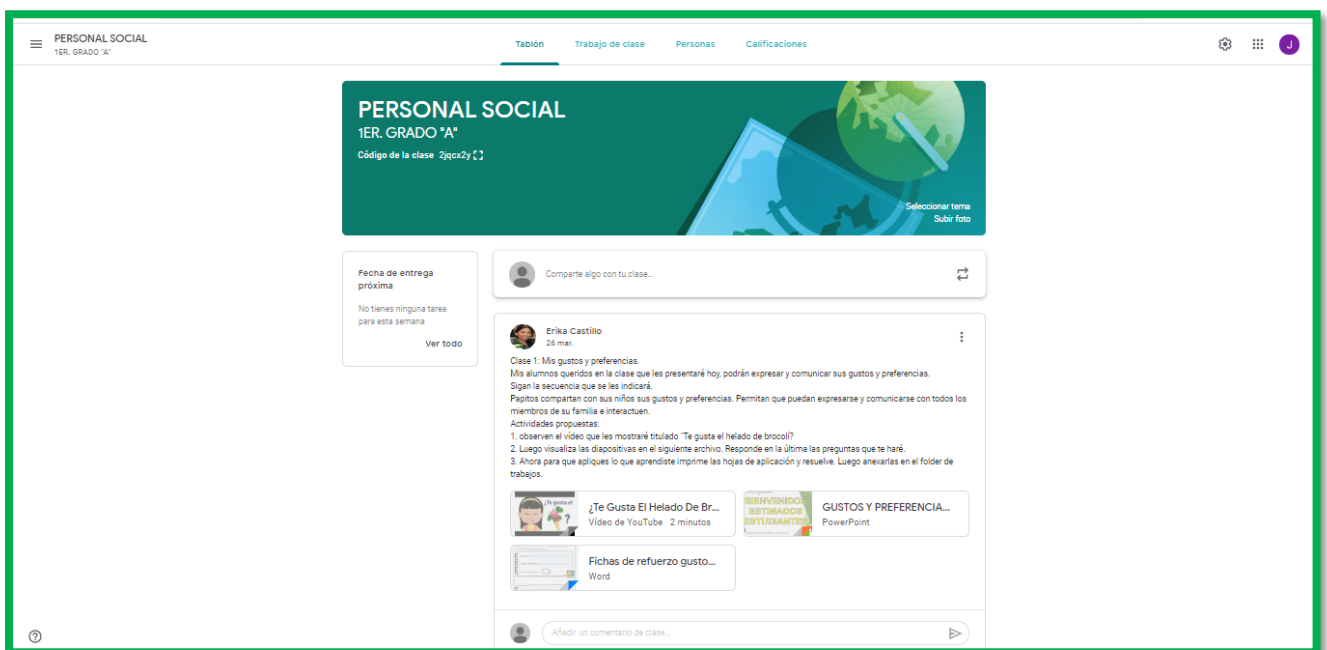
PERSONAL SOCIAL
1ER. GRADO "A"

Tablón Trabajo de clase Personas Calificaciones

J

PERSONAL SOCIAL
1ER. GRADO "A"
Código de la clase 2jqcx2y

Seleccionar tema
Subir foto

Fecha de entrega próxima
No tienes ninguna tarea para esta semana
Ver todo

Comparte algo con tu clase...

Erika Castillo
26 mar.

Clase 1: Mis gustos y preferencias.
Mis alumnos queridos en la clase que les presentaré hoy, podrán expresar y comunicar sus gustos y preferencias.
Sigan la secuencia que se les indicará.
Papitos compartan con sus niños sus gustos y preferencias. Permitan que puedan expresarse y comunicarse con todos los miembros de su familia e interactuen.
Actividades propuestas:
1. observen el video que les mostraré titulado "Te gusta el helado de brocolí?
2. Luego visualiza las diapositivas en el siguiente archivo. Responde en la última las preguntas que te haré.
3. Ahora para que apliques lo que aprendiste imprime las hojas de aplicación y resuelve. Luego anexarlas en el folder de trabajos.

¿Te Gusta El Helado De Br...
Video de YouTube 2 minutos

BIENVENIDOS ESTIMADOS ESTUDIANTES
GUSTOS Y PREFERENCIA...
PowerPoint

Fichas de refuerzo gusto...
Word

Añadir un comentario de clase...